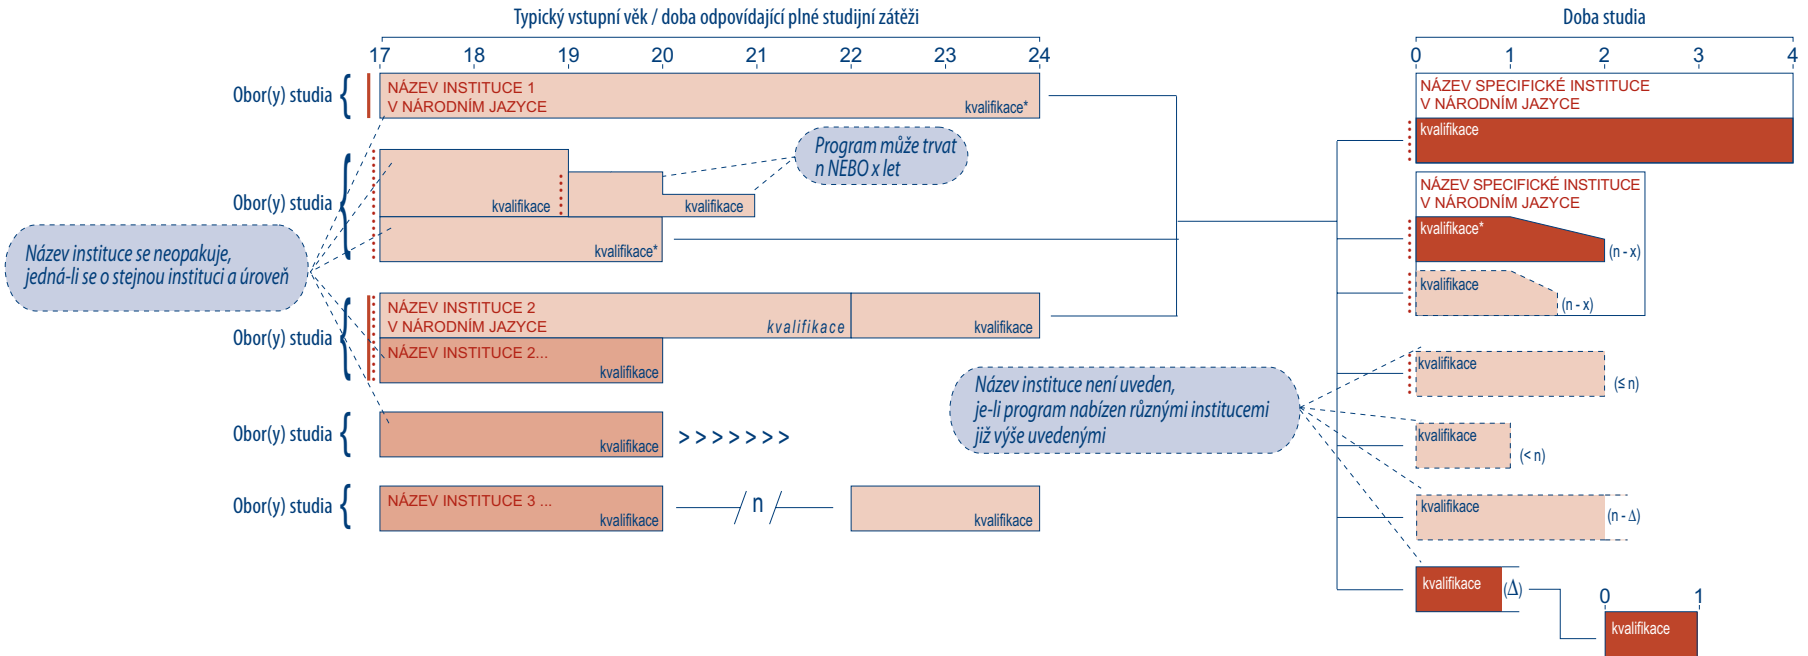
Typický vstupní věk / doba odpovídající plné studijní zátěži

17 18 19 20 21 22 23 24

Doba studia

0 1 2 3 4

Obor(y) studia

NÁZEV INSTITUCE 1
V NÁRODNÍM JAZYCE

kvalifikace*

NÁZEV SPECIFICKÉ INSTITUCE
V NÁRODNÍM JAZYCE

kvalifikace

Obor(y) studia

kvalifikace

kvalifikace

Program může trvat
n NEBO x let

kvalifikace*

NÁZEV SPECIFICKÉ INSTITUCE
V NÁRODNÍM JAZYCE

kvalifikace*

(n - x)

kvalifikace

(n - x)

Název instituce se neopakuje,
jedná-li se o stejnou instituci a úroveň

Obor(y) studia

NÁZEV INSTITUCE 2
V NÁRODNÍM JAZYCE

kvalifikace

kvalifikace

NÁZEV INSTITUCE 2...

kvalifikace

kvalifikace

(≤ n)

Název instituce není uveden,
je-li program nabízen různými institucemi
již výše uvedenými

Obor(y) studia

kvalifikace

> > > > > > >

kvalifikace

(< n)

Obor(y) studia

NÁZEV INSTITUCE 3 ...

kvalifikace

n

kvalifikace

kvalifikace

(n - Δ)

kvalifikace

(Δ)

0 1

kvalifikace